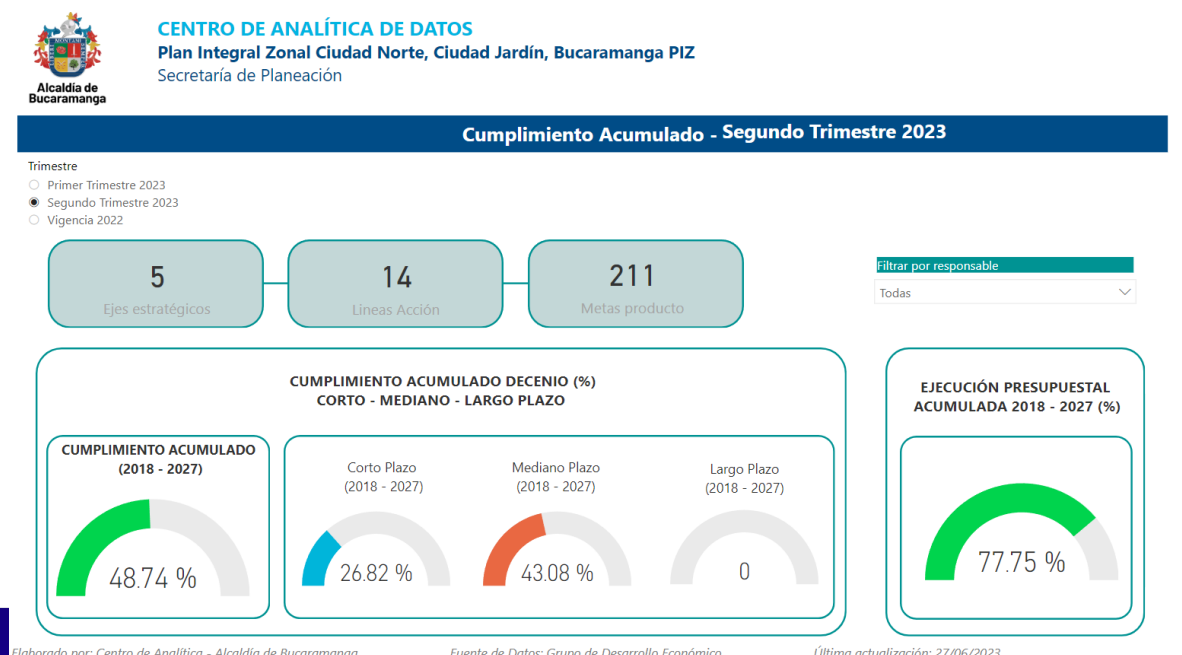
Alcaldía de Bucaramanga

CENTRO DE ANALÍTICA DE DATOS
Plan Integral Zonal Ciudad Norte, Ciudad Jardín, Bucaramanga PIZ
Secretaría de Planeación

Cumplimiento Acumulado - Segundo Trimestre 2023

Trimestre
Primer Trimestre 2023
Segundo Trimestre 2023
Vigencia 2022

5
Ejes estratégicos

14
Líneas Acción

211
Metas producto

Filtrar por responsable
Todas

CUMPLIMIENTO ACUMULADO DECENIO (%)
CORTO - MEDIANO - LARGO PLAZO

CUMPLIMIENTO ACUMULADO (2018 - 2027)
48.74 %

Corto Plazo (2018 - 2027)
26.82 %

Mediano Plazo (2018 - 2027)
43.08 %

Largo Plazo (2018 - 2027)
0

EJECUCIÓN PRESUPUESTAL ACUMULADA 2018 - 2027 (%)
77.75 %

Elaborado por: Centro de Analítica - Alcaldía de Bucaramanga
Fuente de Datos: Grupo de Desarrollo Económico
Última actualización: 27/06/2023